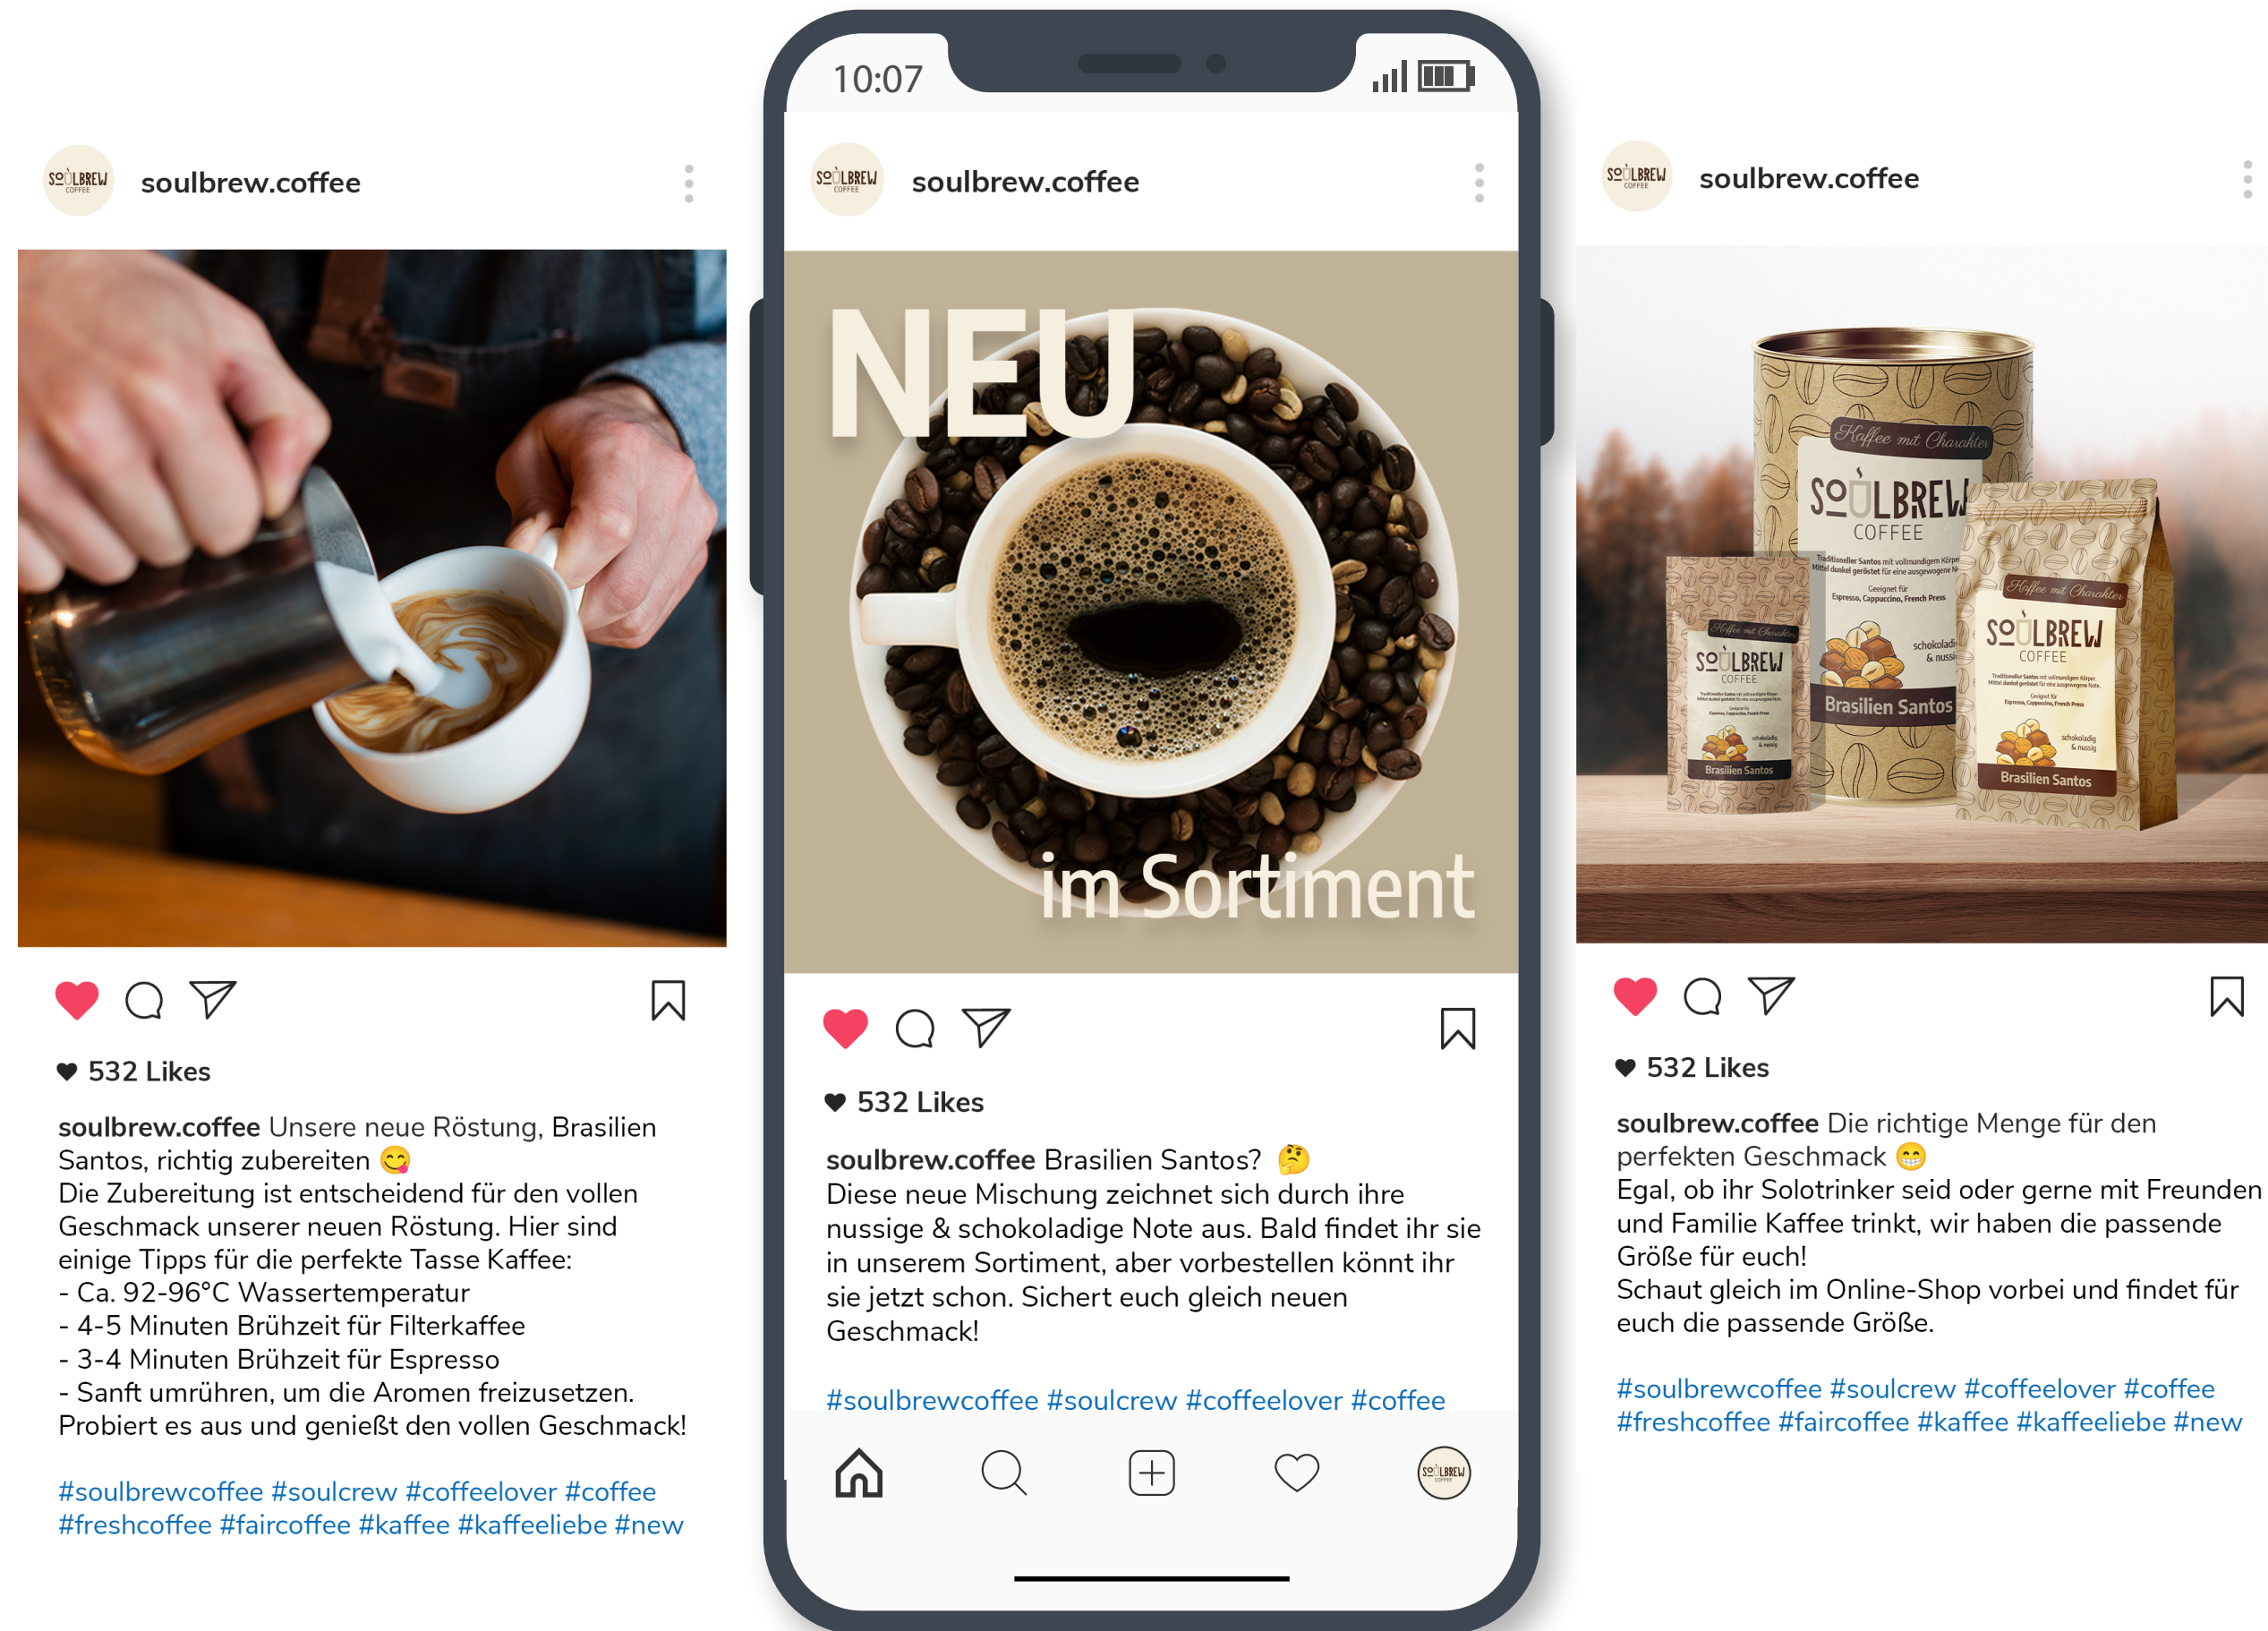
SOULBREW COFFEE soulbrew.coffee

532 Likes

soulbrew.coffee Unsere neue Röstung, Brasilien Santos, richtig zubereiten 😋
Die Zubereitung ist entscheidend für den vollen Geschmack unserer neuen Röstung. Hier sind einige Tipps für die perfekte Tasse Kaffee:
- Ca. 92-96°C Wassertemperatur
- 4-5 Minuten Brühzeit für Filterkaffee
- 3-4 Minuten Brühzeit für Espresso
- Sanft umrühren, um die Aromen freizusetzen.
Probiert es aus und genießt den vollen Geschmack!

#soulbrewcoffee #soulcrew #coffeelover #coffee #freshcoffee #faircoffee #kaffee #kaffeeliebe #new

10:07

SOULBREW COFFEE soulbrew.coffee

NEU
im Sortiment

532 Likes

soulbrew.coffee Brasilien Santos? 🤔
Diese neue Mischung zeichnet sich durch ihre nussige & schokoladige Note aus. Bald findet ihr sie in unserem Sortiment, aber vorbestellen könnt ihr sie jetzt schon. Sichert euch gleich neuen Geschmack!

#soulbrewcoffee #soulcrew #coffeelover #coffee

SOULBREW COFFEE soulbrew.coffee

Koffee mit Charakter
SOULBREW
COFFEE
Traditioneller Santos mit vollmundigem Körper. Mittel dunkel geröstet für eine ausgewogene Note
Geeignet für Espresso, Cappuccino, French Press
schokoladig & nussig
Brasilien Santos

532 Likes

soulbrew.coffee Die richtige Menge für den perfekten Geschmack 😁
Egal, ob ihr Solotrinker seid oder gerne mit Freunden und Familie Kaffee trinkt, wir haben die passende Größe für euch!
Schaut gleich im Online-Shop vorbei und findet für euch die passende Größe.

#soulbrewcoffee #soulcrew #coffeelover #coffee #freshcoffee #faircoffee #kaffee #kaffeeliebe #new